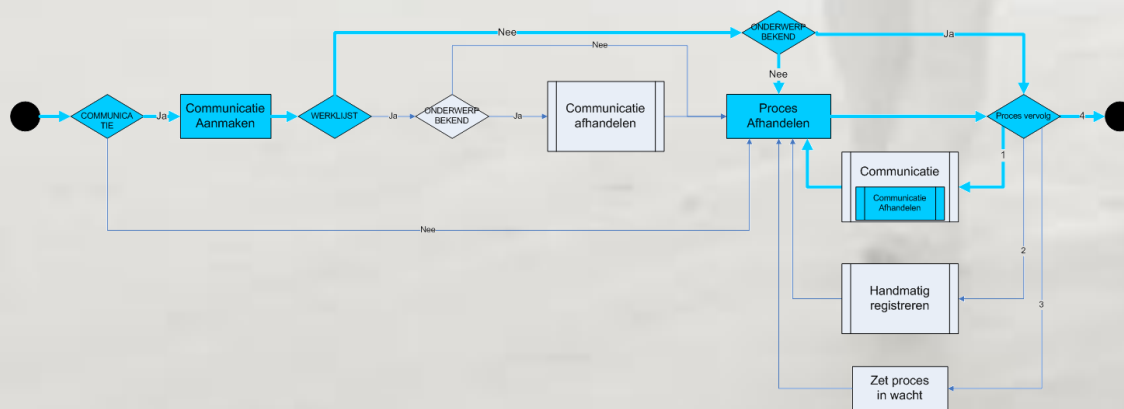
COMMUNICATIE

Ja

Communicatie Aanmaken

WERKLIJST

Nee

Ja

ONDERWERP BEKEND

Nee

Ja

Communicatie afhandelen

ONDERWERP BEKEND

Ja

Nee

Proces Afhandelen

Proces vervolg

4

1

Communicatie

Communicatie Afhandelen

Nee

2

Handmatig registreren

3

Zet proces in wacht